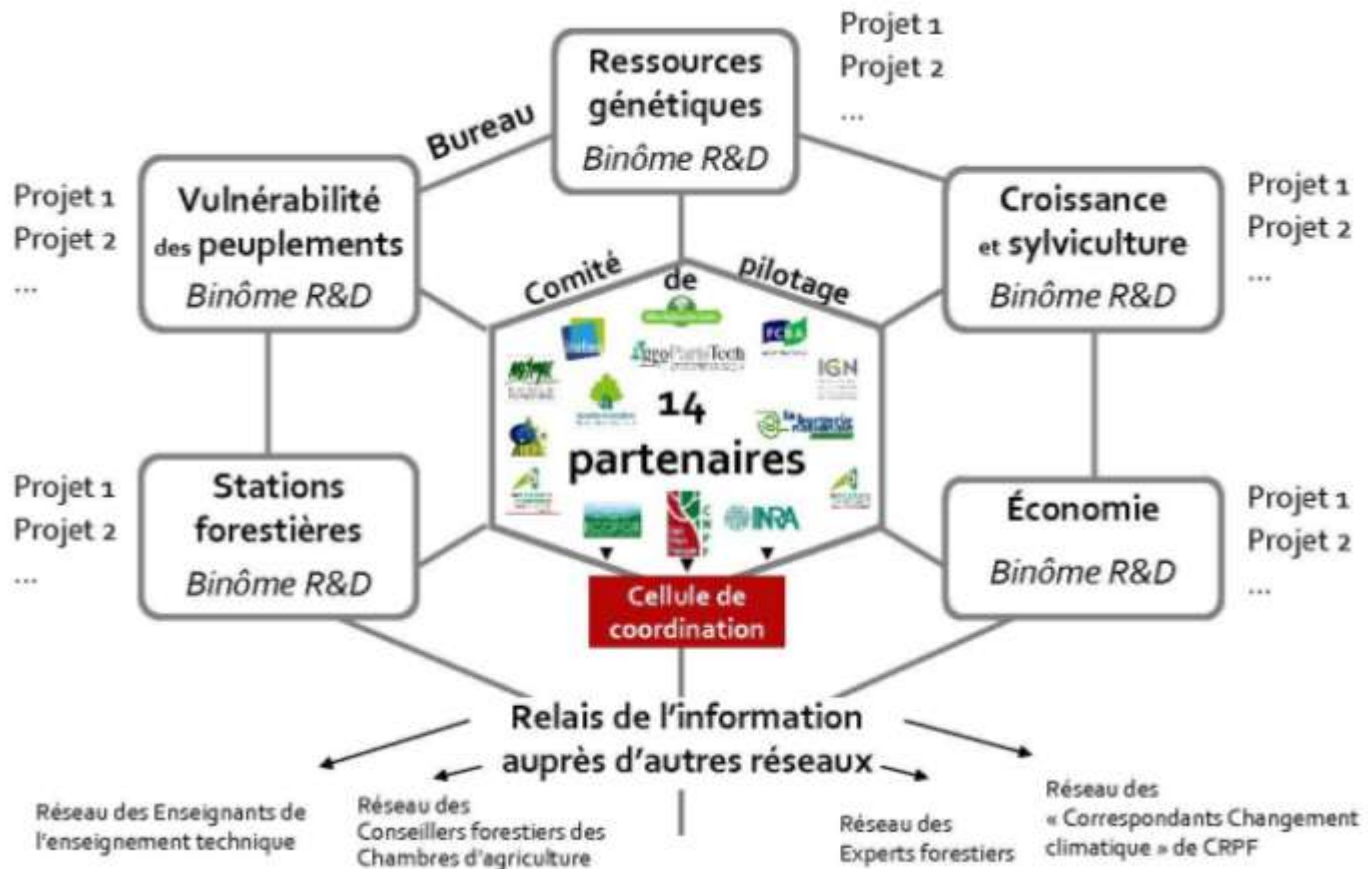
Ressources génétiques
Binôme R&D

Projet 1
Projet 2
...

Bureau

Projet 1
Projet 2
...

Vulnérabilité des peuplements
Binôme R&D

Croissance et sylviculture
Binôme R&D

Projet 1
Projet 2
...

Comité de pilotage

AgroParisTech

IGN

14 partenaires

INRA

Projet 1
Projet 2
...

Stations forestières
Binôme R&D

Économie
Binôme R&D

Projet 1
Projet 2
...

Cellule de coordination

Relais de l'information auprès d'autres réseaux

Réseau des Enseignants de l'enseignement technique

Réseau des Conseillers forestiers des Chambres d'agriculture

Réseau des Experts forestiers

Réseau des « Correspondants Changement climatique » de CRPF